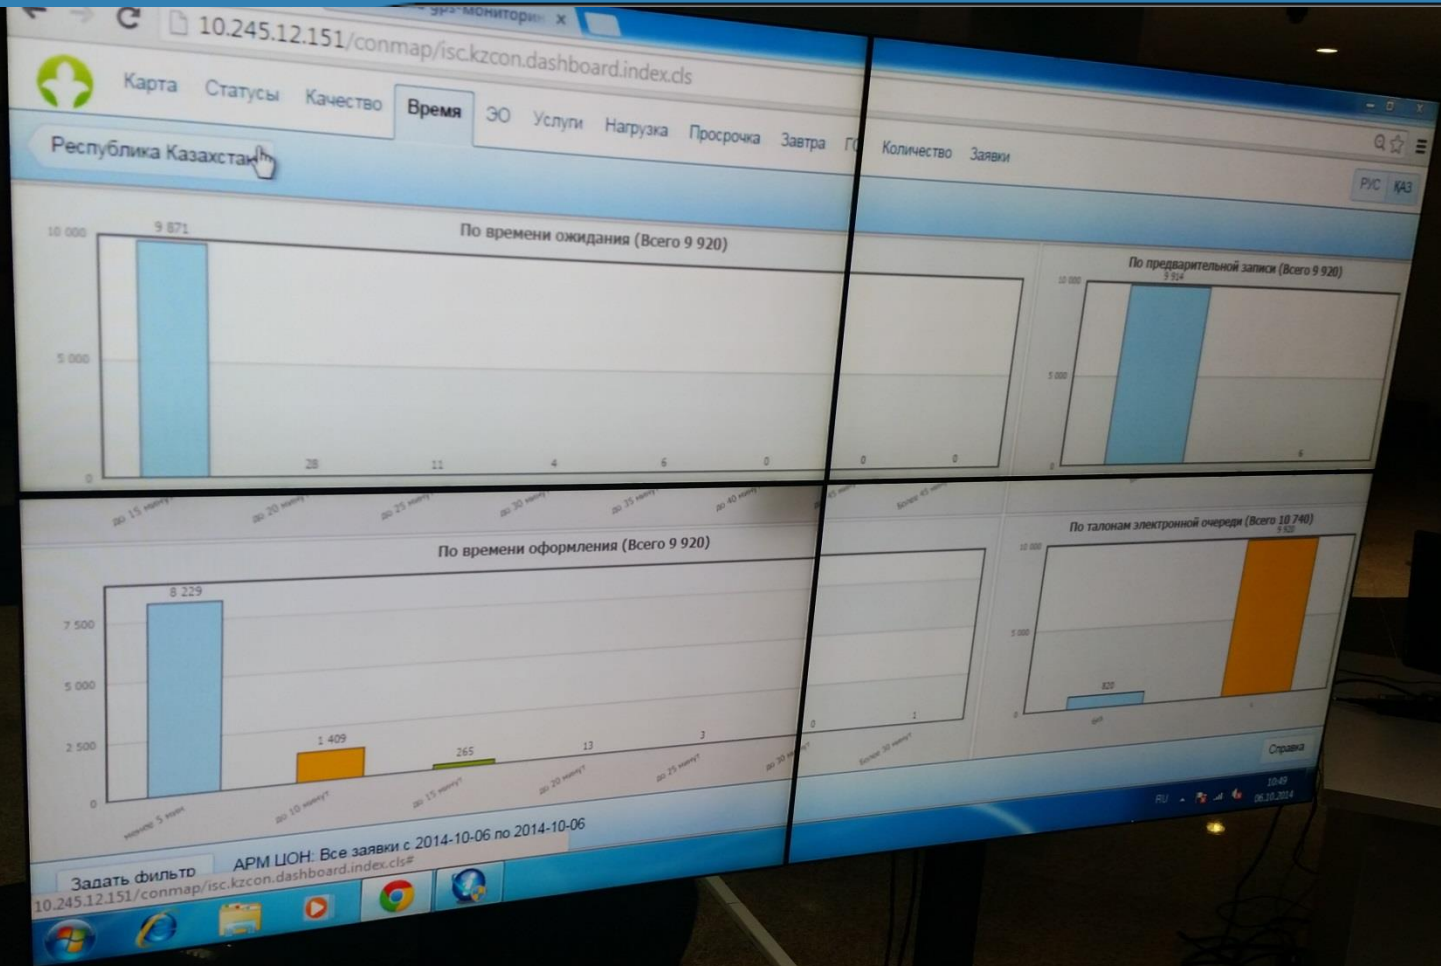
ургз-мониторин ×

10.245.12.151/conmap/isc.kzcon.dashboard.index.cls

Карта Статусы Качество Время ЭО Услуги Нагрузка Просрочка Завтра Г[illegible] Количество Заявки

Республика Казахстан

РУС ҚАЗ

По времени ожидания (Всего 9 920)

10 000
5 000
0

9 871 28 11 4 6 0 0 0

до 15 минут до 20 минут до 25 минут до 30 минут до 35 минут до 40 минут до 45 минут Более 45 минут

По предварительной записи (Всего 9 920)

10 000
5 000
0

9 914 6

По времени оформления (Всего 9 920)

7 500
5 000
2 500
0

8 229 1 409 265 13 3 0 1

менее 5 мин до 10 минут до 15 минут до 20 минут до 25 минут до 30 минут Более 30 минут

По талонам электронной очереди (Всего 10 740)

10 000
5 000
0

820 9 920

Справка

Задать фильтр

АРМ ЦОН: Все заявки с 2014-10-06 по 2014-10-06

10.245.12.151/conmap/isc.kzcon.dashboard.index.cls#

RU 10:49 06.10.2014